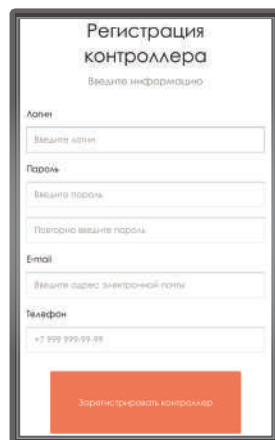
Регистрация контроллера

Введите информацию

Логин

Введите логин

Пароль

Введите пароль

Повторно введите пароль

E-mail

Введите адрес электронной почты

Телефон

+7 999 999-99-99

Зарегистрировать контроллер